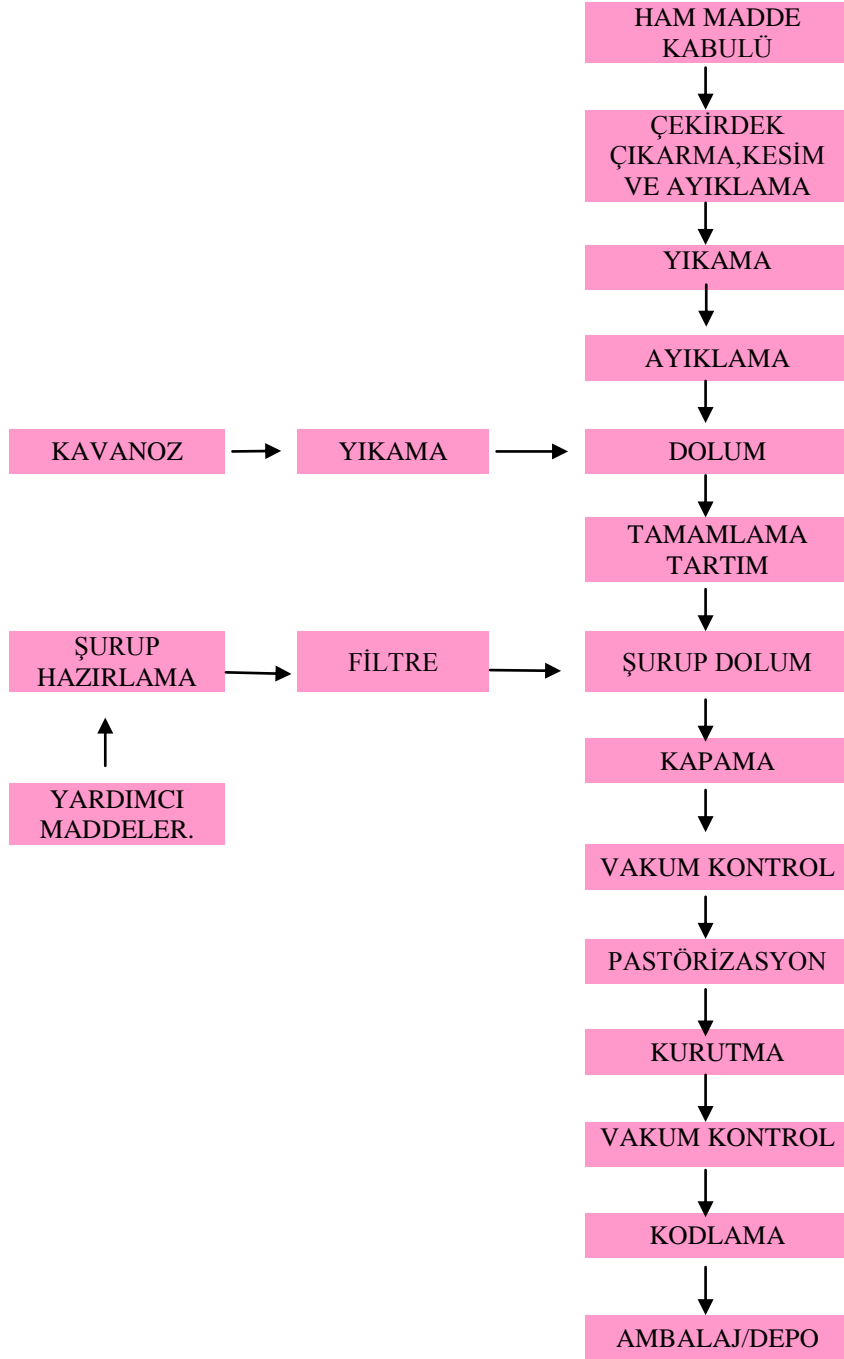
HAM MADDE KABULÜ

ÇEKİRDEK ÇIKARMA,KESİM VE AYIKLAMA

YIKAMA

AYIKLAMA

KAVANOZ

YIKAMA

DOLUM

TAMAMLAMA TARTIM

ŞURUP HAZIRLAMA

FİLTRE

ŞURUP DOLUM

YARDIMCI MADDELER.

KAPAMA

VAKUM KONTROL

PASTÖRİZASYON

KURUTMA

VAKUM KONTROL

KODLAMA

AMBALAJ/DEPO